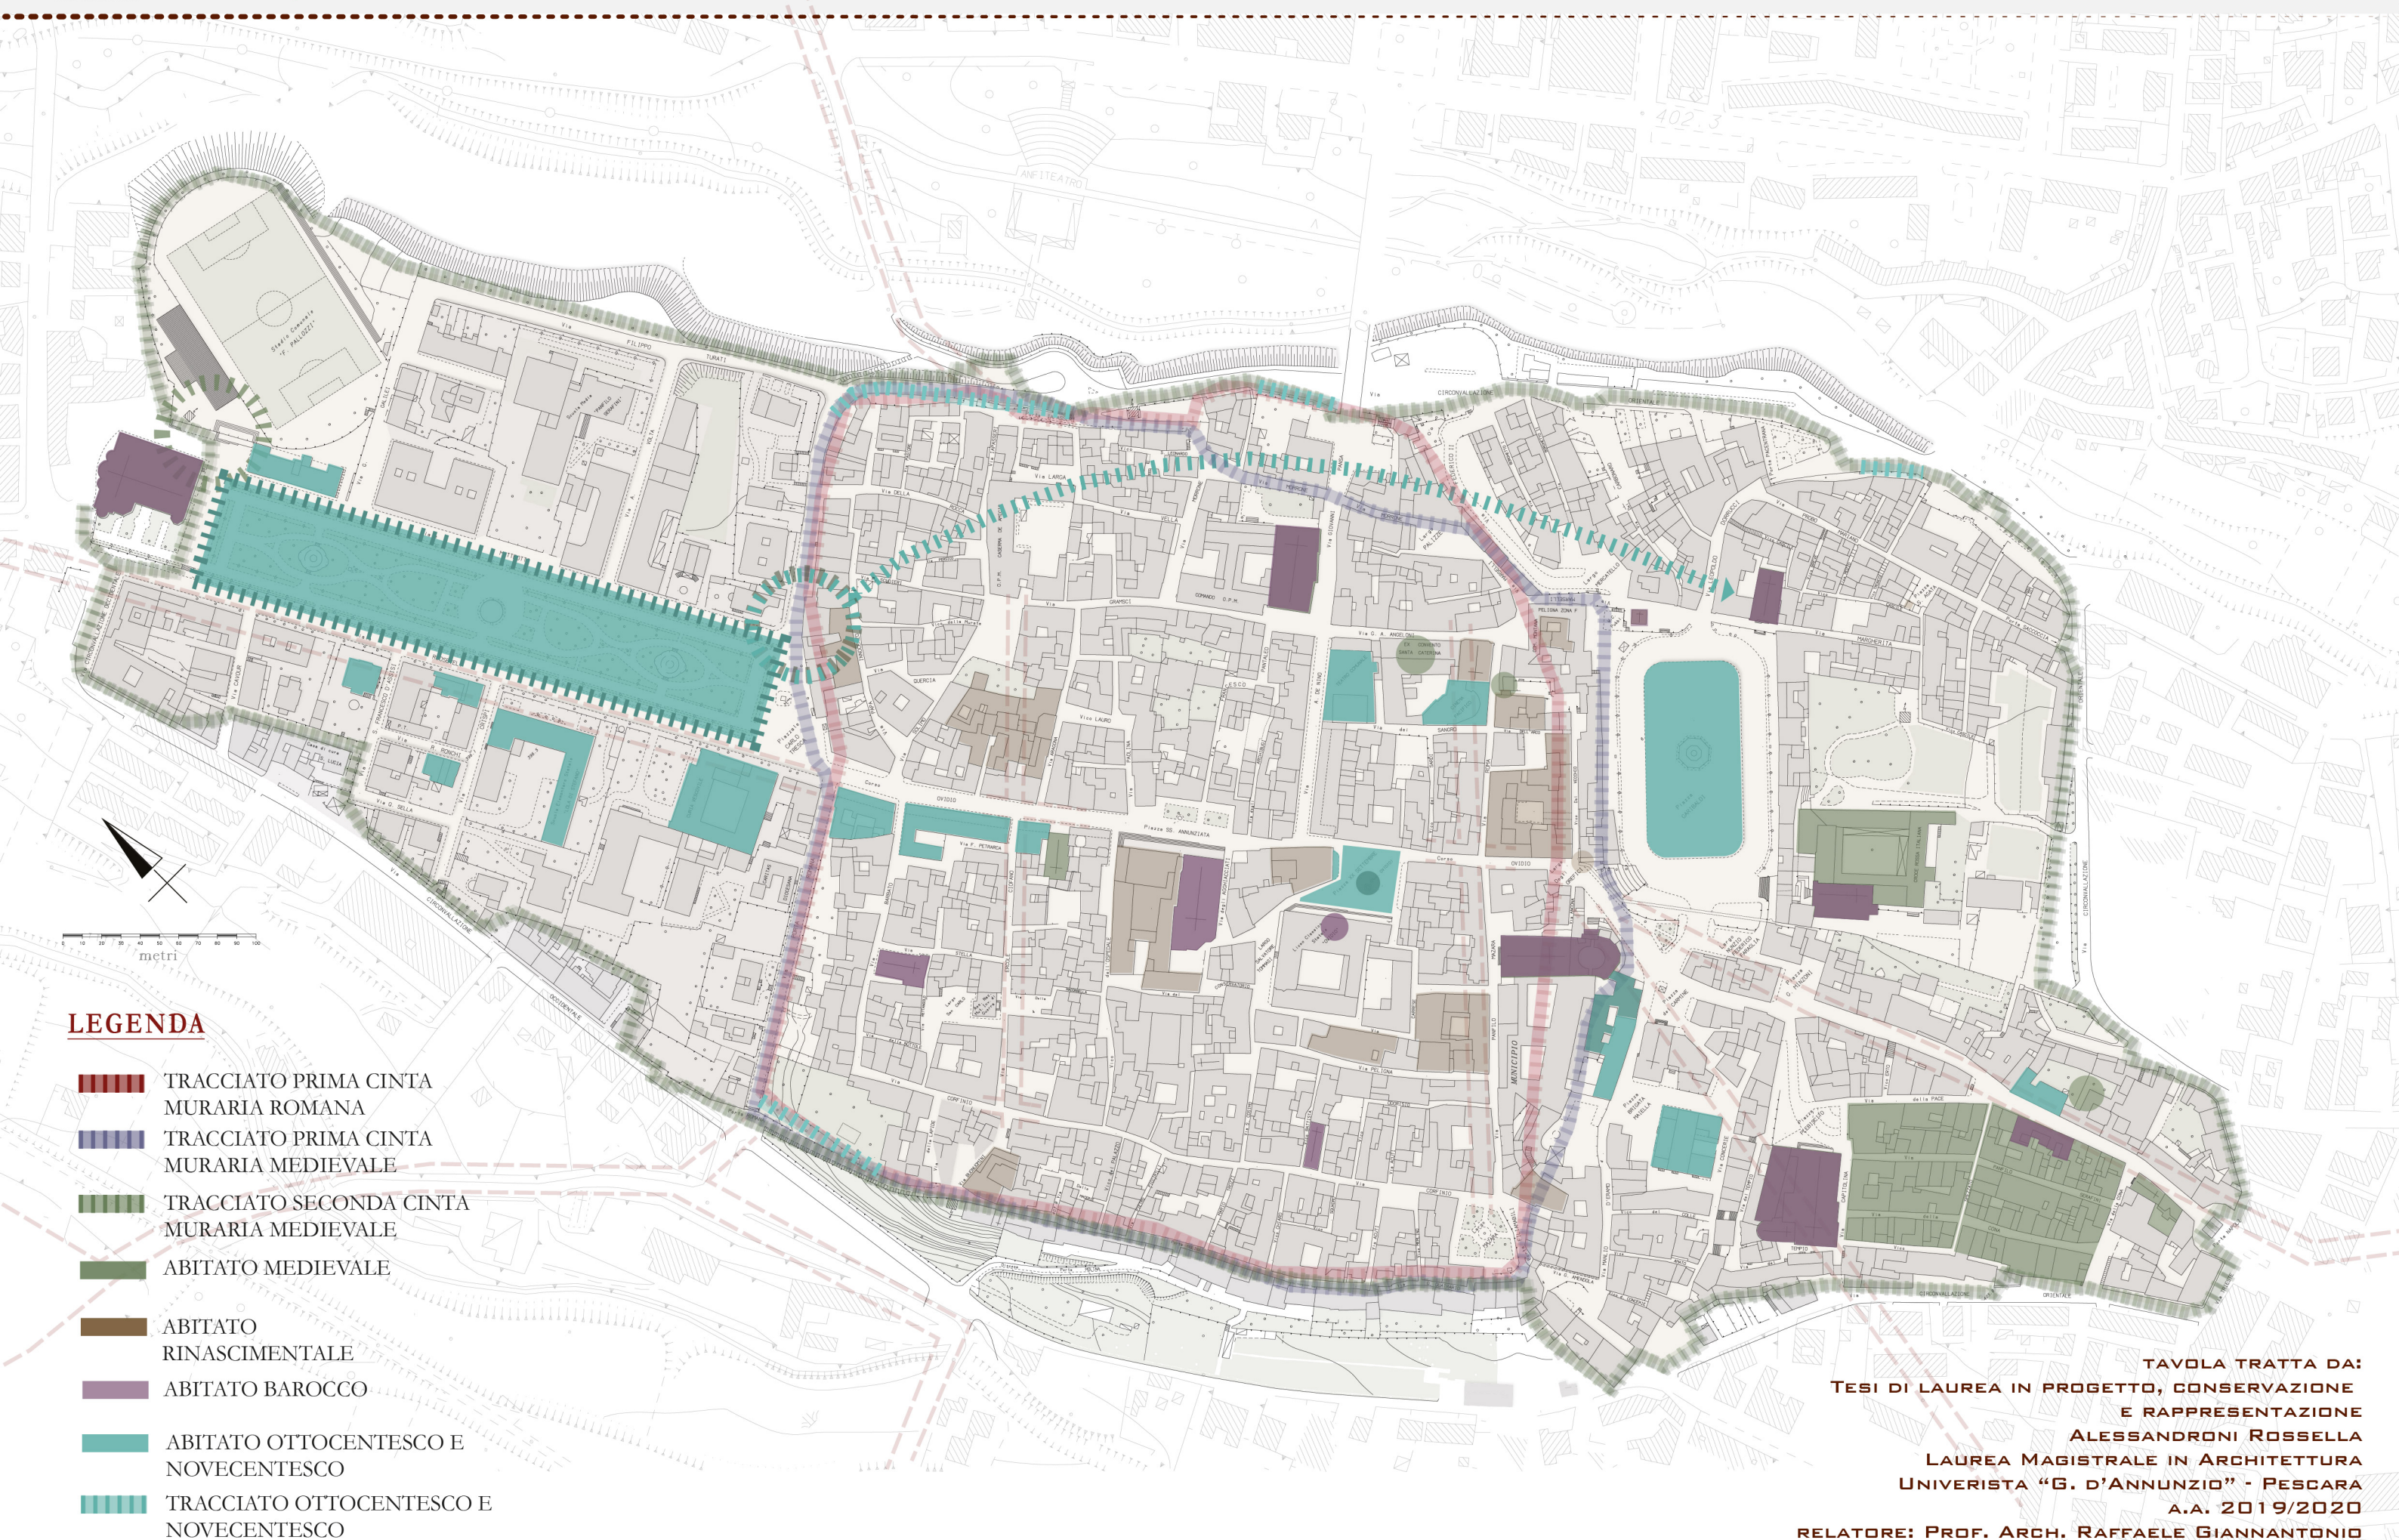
LEGENDA

TRACCIATO PRIMA CINTA MURARIA ROMANA

TRACCIATO PRIMA CINTA MURARIA MEDIEVALE

TRACCIATO SECONDA CINTA MURARIA MEDIEVALE

ABITATO MEDIEVALE

ABITATO RINASCIMENTALE

ABITATO BAROCCO

ABITATO OTTOCENTESCO E NOVECENTESCO

TRACCIATO OTTOCENTESCO E NOVECENTESCO

metri

Via FILIPPO TURATI

Via CIRCONVALLAZIONE

ANFITEATRO

402.3

Via LARGA

Via GRAMSCI

Corso OVIDIO

Piazza SS. ANNUNZIATA

Via MAZARA

MUNICIPIO

Via F. PETRARCA

Via G. SELLA

Via CIRCONVALLAZIONE OCCIDENTALE

Via ORIENTALE

Via della PACE

Via PELIGNA

Via QUERCIA

Via LAURO

TAVOLA TRATTA DA:
TESI DI LAUREA IN PROGETTO, CONSERVAZIONE
E RAPPRESENTAZIONE
ALESSANDRONI ROSSELLA
LAUREA MAGISTRALE IN ARCHITETTURA
UNIVERISTA "G. D'ANNUNZIO" - PESCARA
A.A. 2019/2020
RELATORE: PROF. ARCH. RAFFAELE GIANNANTONIO